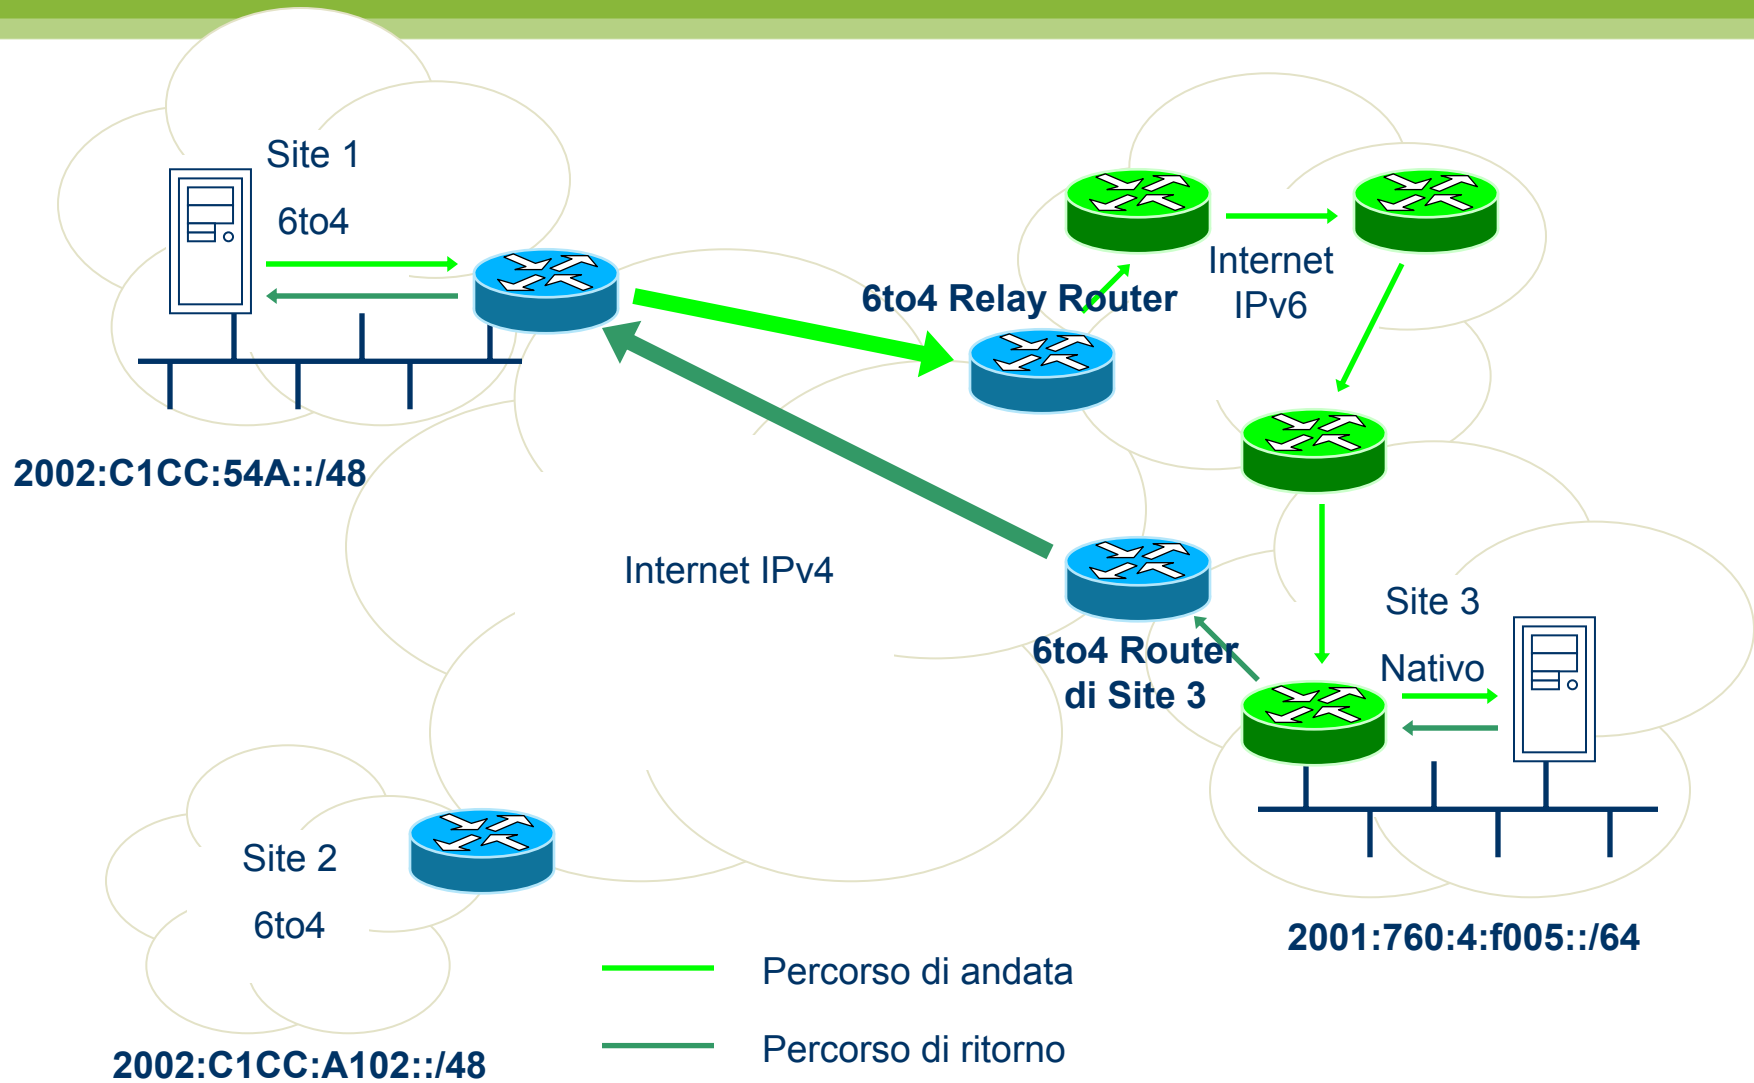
Site 1

6to4

6to4 Relay Router

Internet IPv6

2002:C1CC:54A::/48

Internet IPv4

Site 3

Nativo

6to4 Router di Site 3

Site 2

6to4

2001:760:4:f005::/64

Percorso di andata

Percorso di ritorno

2002:C1CC:A102::/48